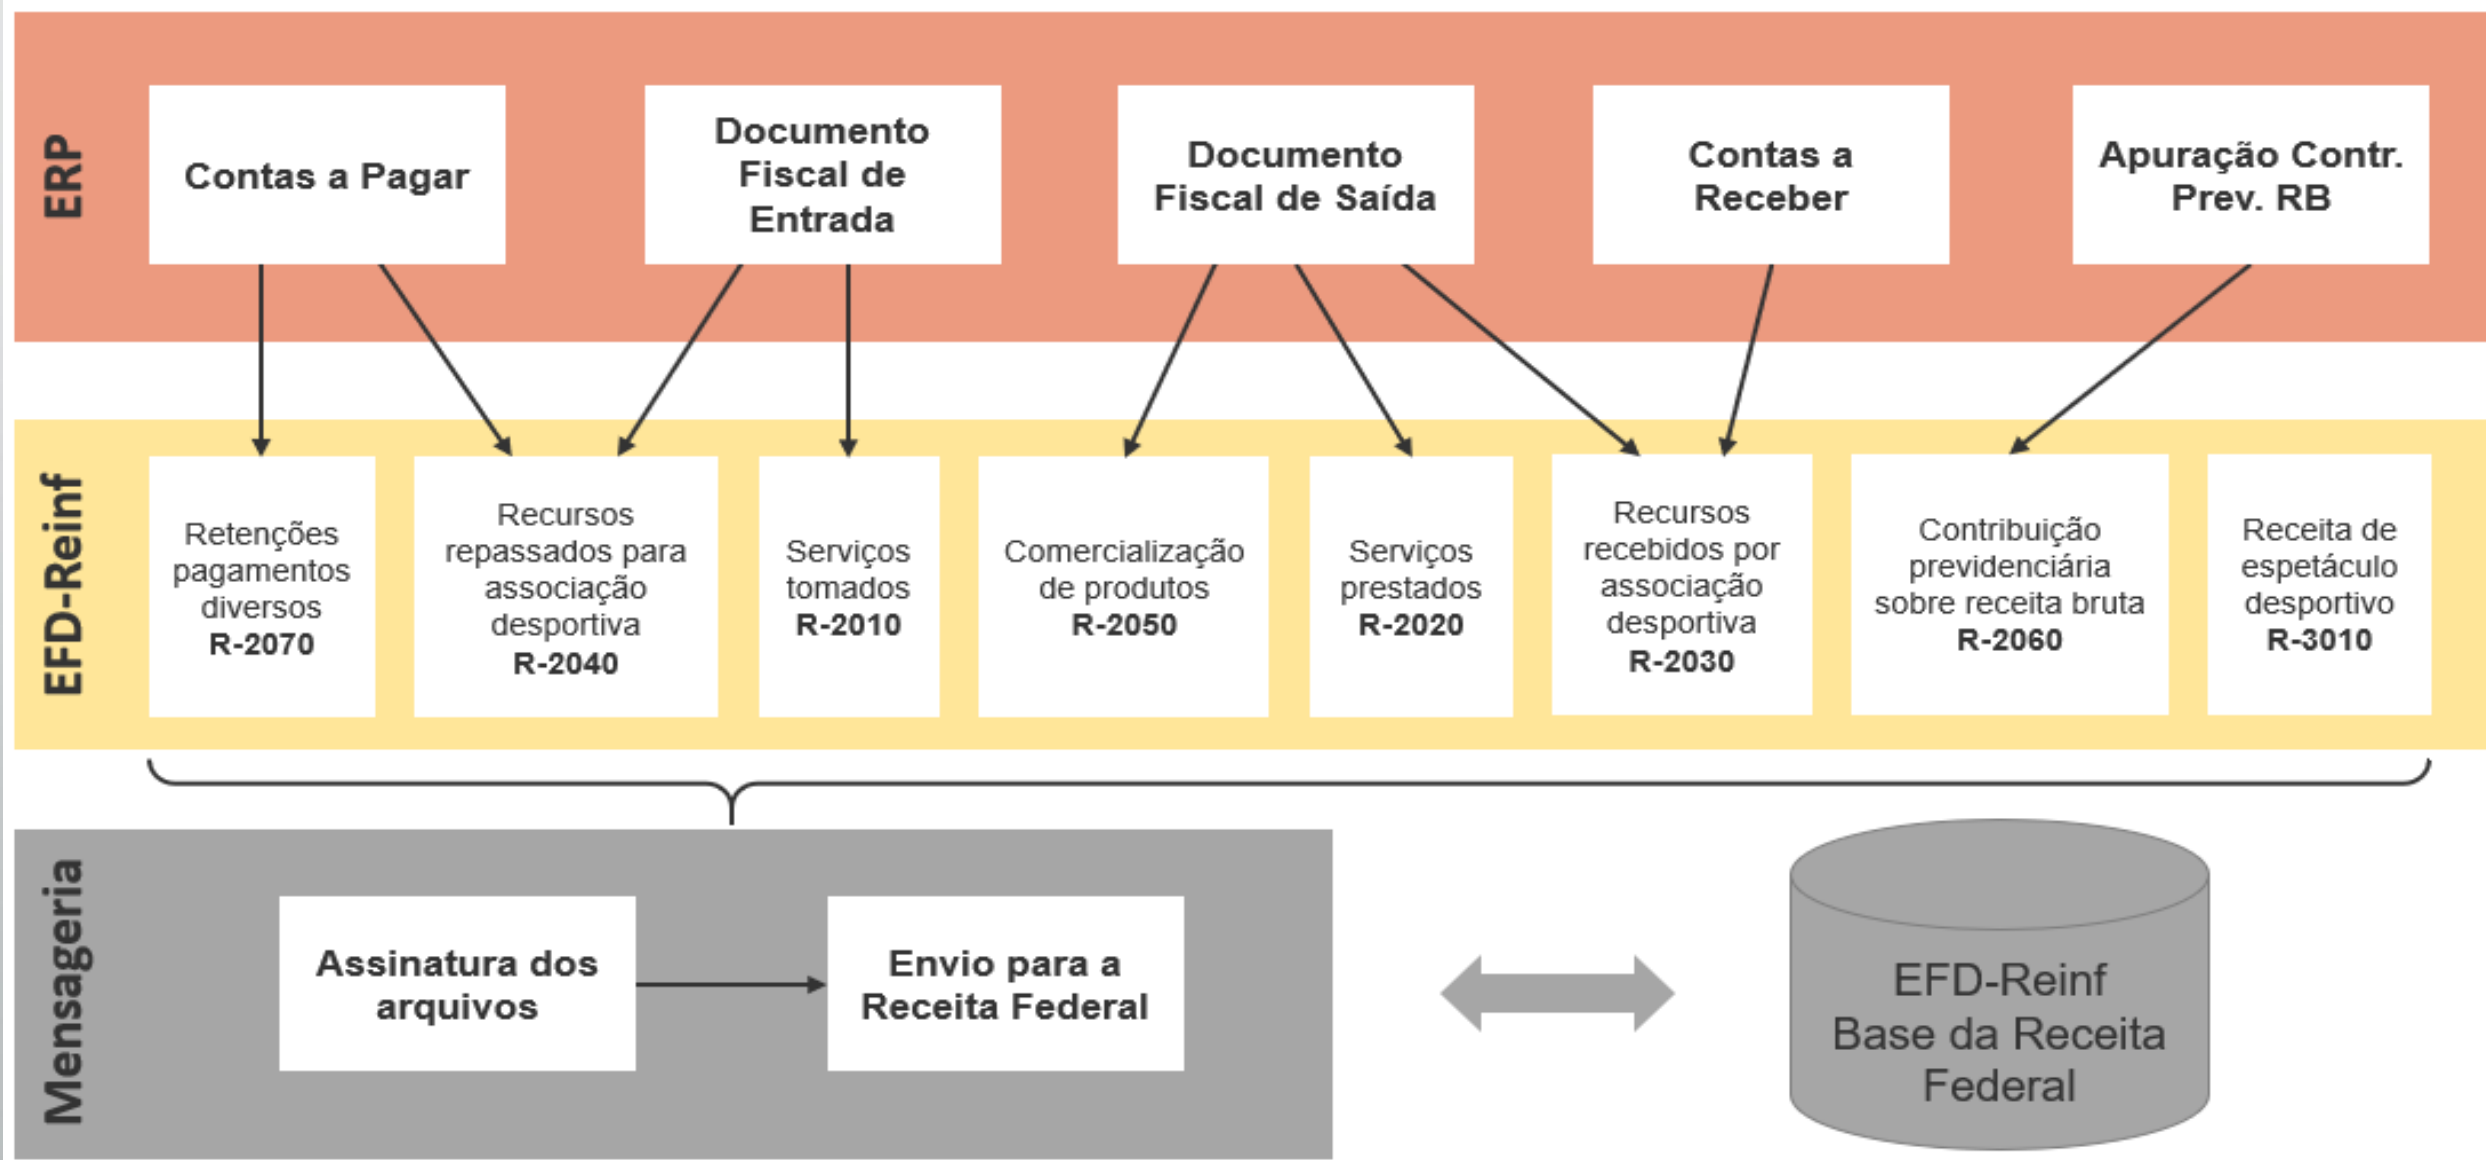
ERP

Contas a Pagar

Documento Fiscal de Entrada

Documento Fiscal de Saída

Contas a Receber

Apuração Contr. Prev. RB

EFD-Reinf

Retenções pagamentos diversos
R-2070

Recursos repassados para associação desportiva
R-2040

Serviços tomados
R-2010

Comercialização de produtos
R-2050

Serviços prestados
R-2020

Recursos recebidos por associação desportiva
R-2030

Contribuição previdenciária sobre receita bruta
R-2060

Receita de espetáculo desportivo
R-3010

Mensageria

Assinatura dos arquivos

Envio para a Receita Federal

EFD-Reinf
Base da Receita Federal